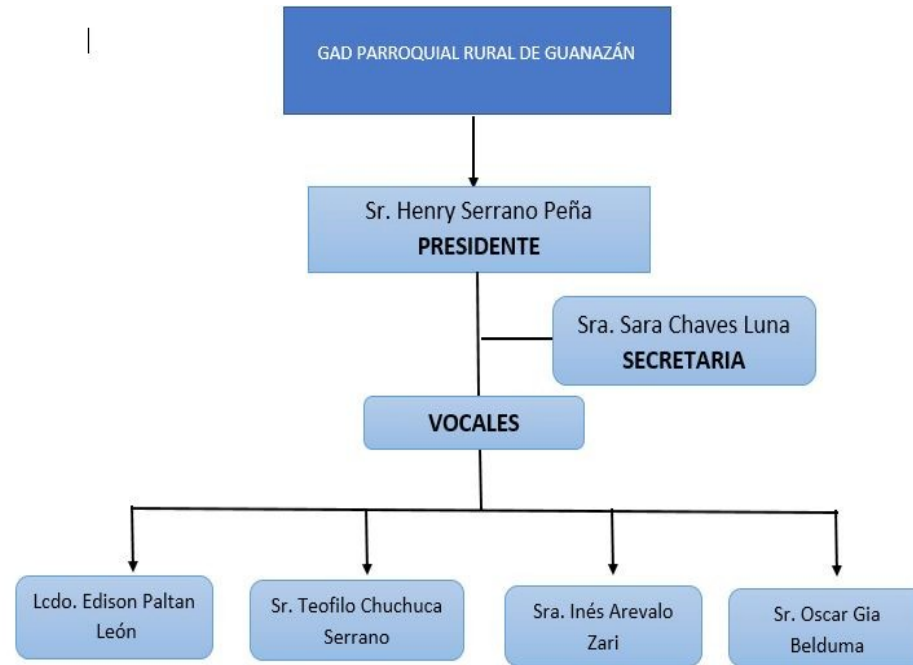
GAD PARROQUIAL RURAL DE GUANAZÁN

Sr. Henry Serrano Peña
PRESIDENTE

Sra. Sara Chaves Luna
SECRETARIA

VOCALES

Lcdo. Edison Paltan León

Sr. Teofilo Chuchuca Serrano

Sra. Inés Arevalo Zari

Sr. Oscar Gia Belduma